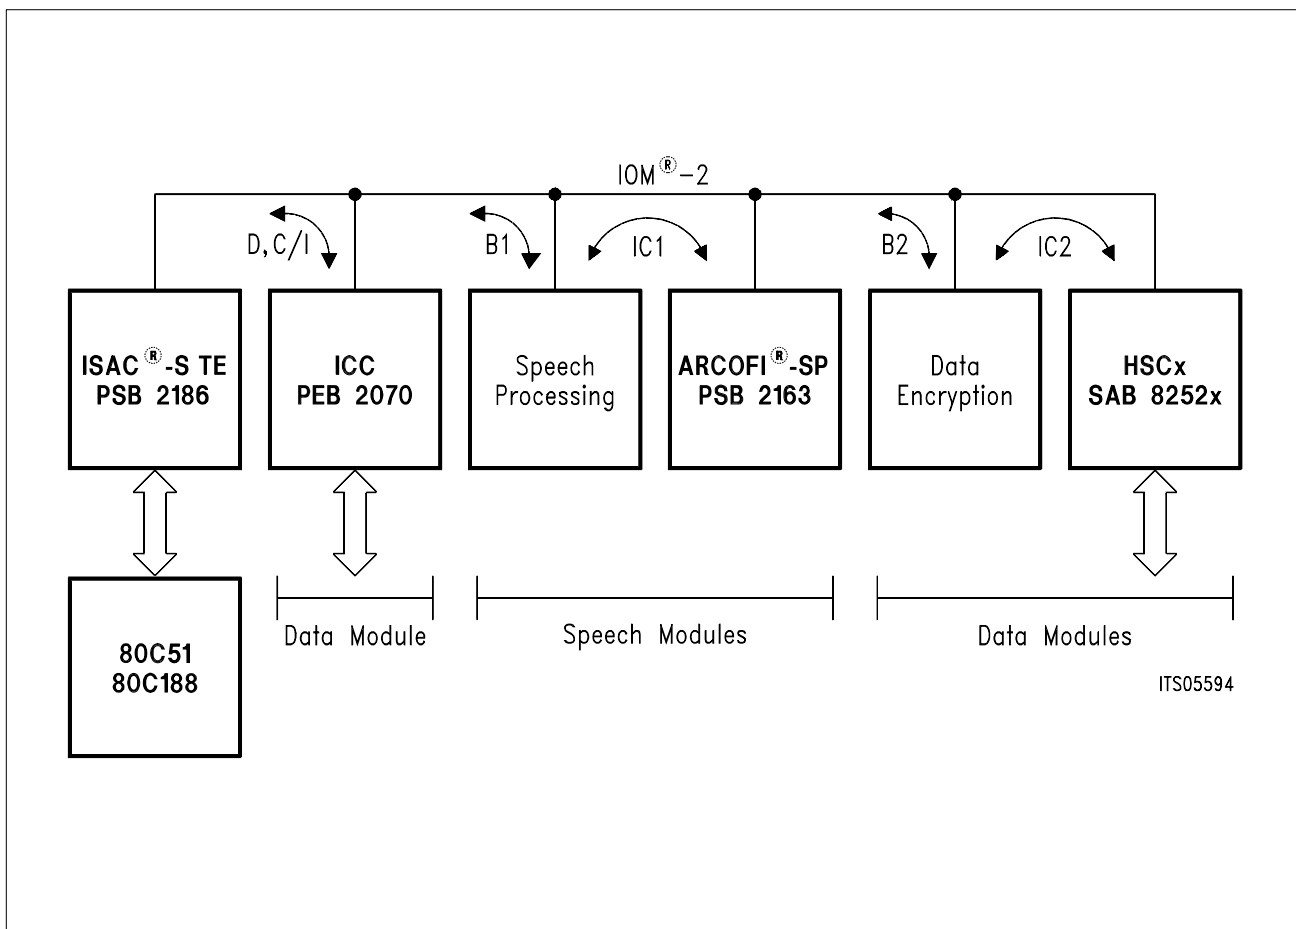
IOM®-2

D, C/I

B1

IC1

B2

IC2

ISAC®-S TE
PSB 2186

ICC
PEB 2070

Speech
Processing

ARCOFI®-SP
PSB 2163

Data
Encryption

HSCx
SAB 8252x

80C51
80C188

Data Module

Speech Modules

Data Modules

ITS05594